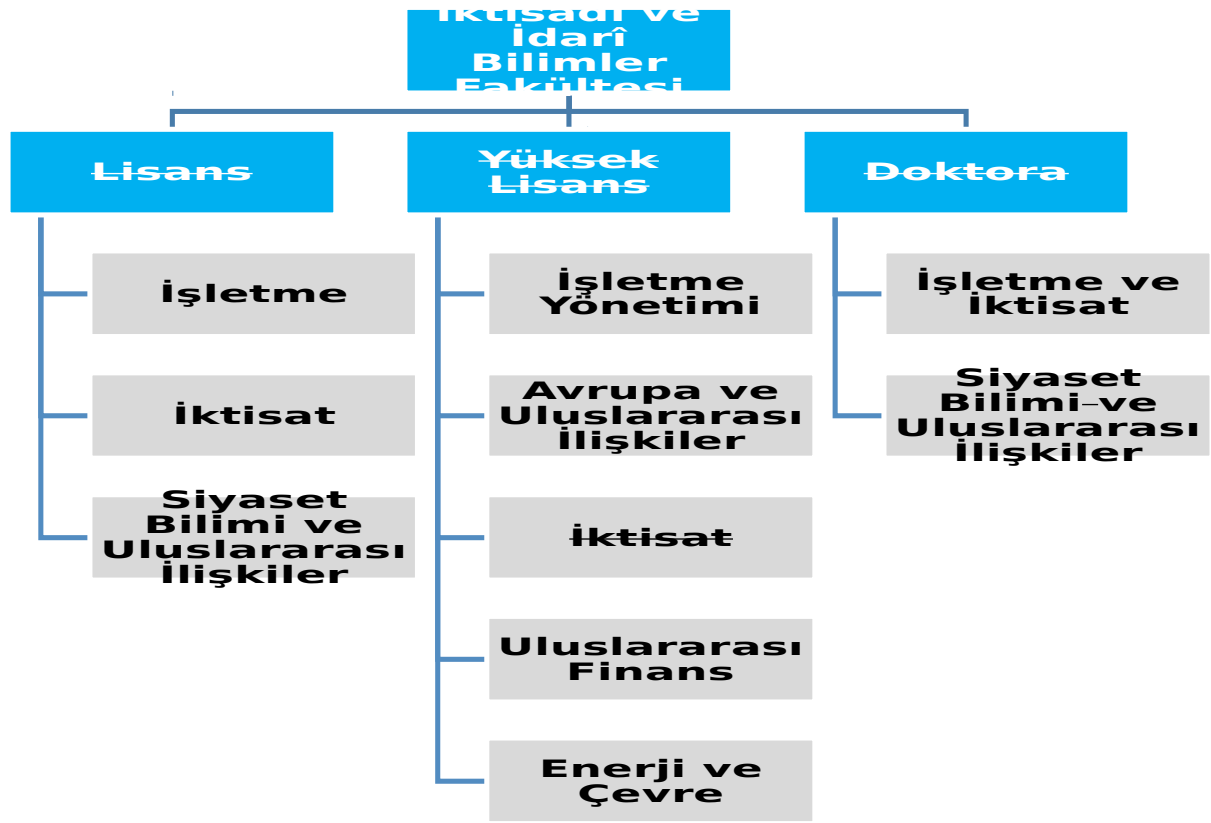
İktisadi ve İdarî Bilimler Fakültesi

Lisans

İşletme

İktisat

Siyaset Bilimi ve Uluslararası İlişkiler

Yüksek Lisans

İşletme Yönetimi

Avrupa ve Uluslararası İlişkiler

İktisat

Uluslararası Finans

Enerji ve Çevre

Doktora

İşletme ve İktisat

Siyaset Bilimi ve Uluslararası İlişkiler